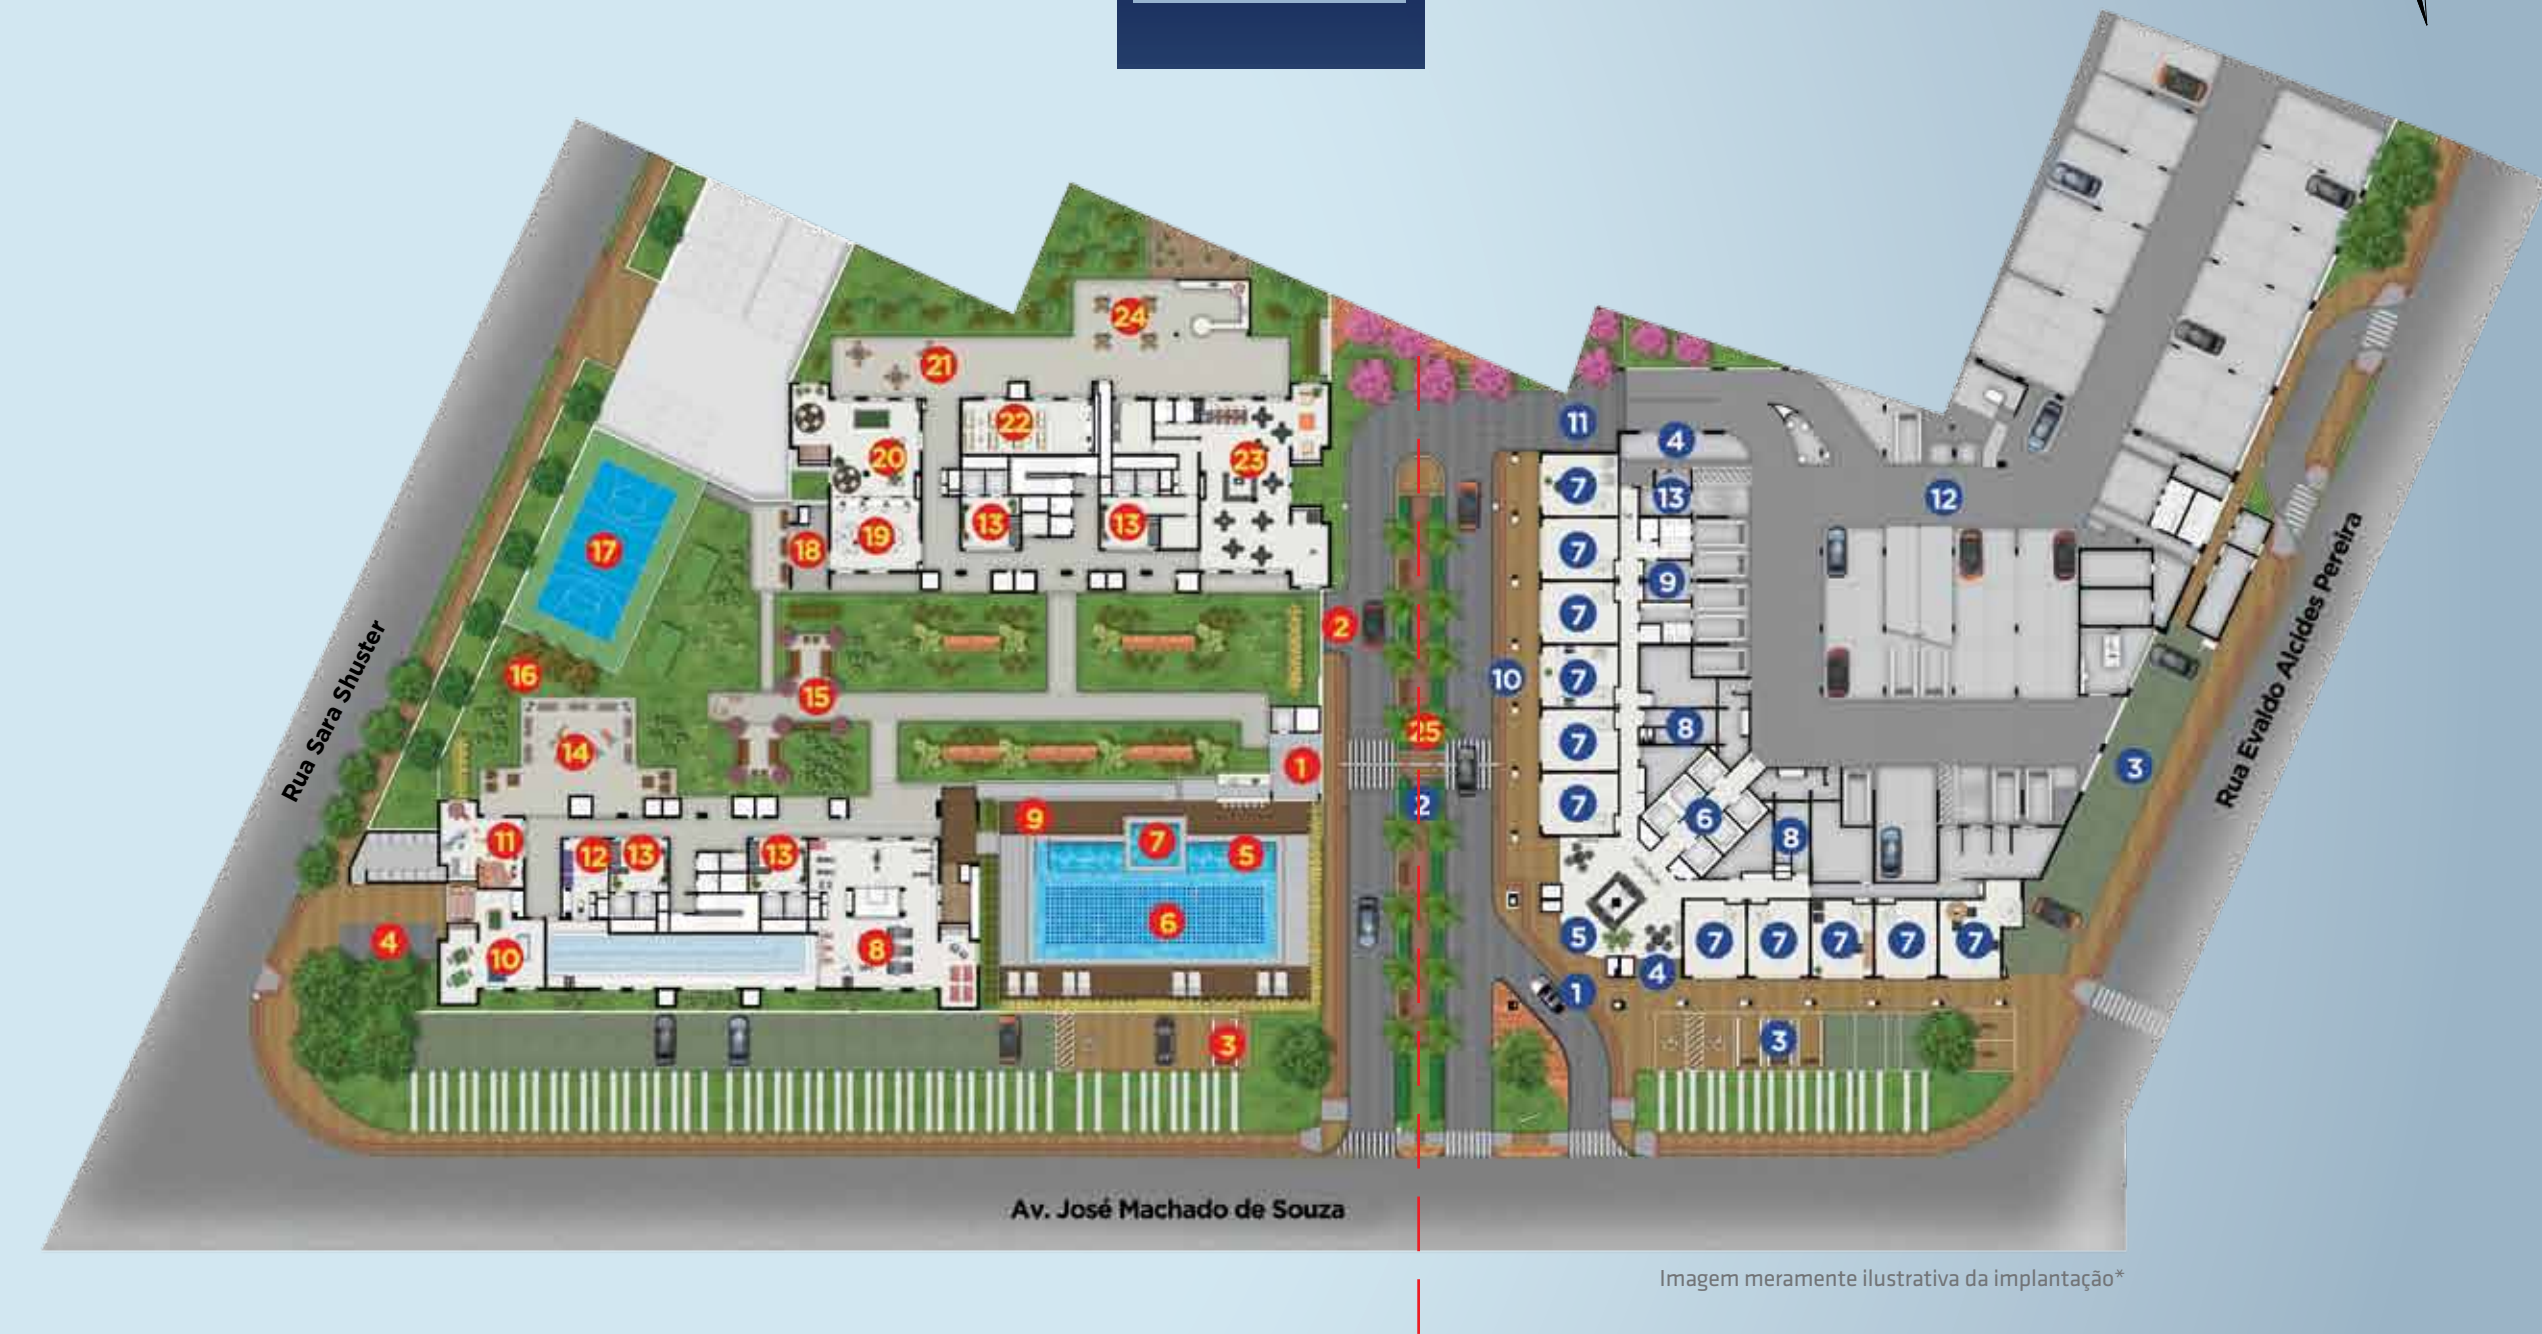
24
21
22
20
23
13
13
19
18
17
2
16
15
25
1
14
9
7
5
11
12
13
13
6
4
10
8
3

11
4
7
13
12
7
9
7
10
7
8
7
3
7
2
6
8
5
7
7
7
7
7
4
1
3

Rua Sara Shuster
Rua Evaldo Alcides Pereira
Av. José Machado de Souza

Imagem meramente ilustrativa da implantação*